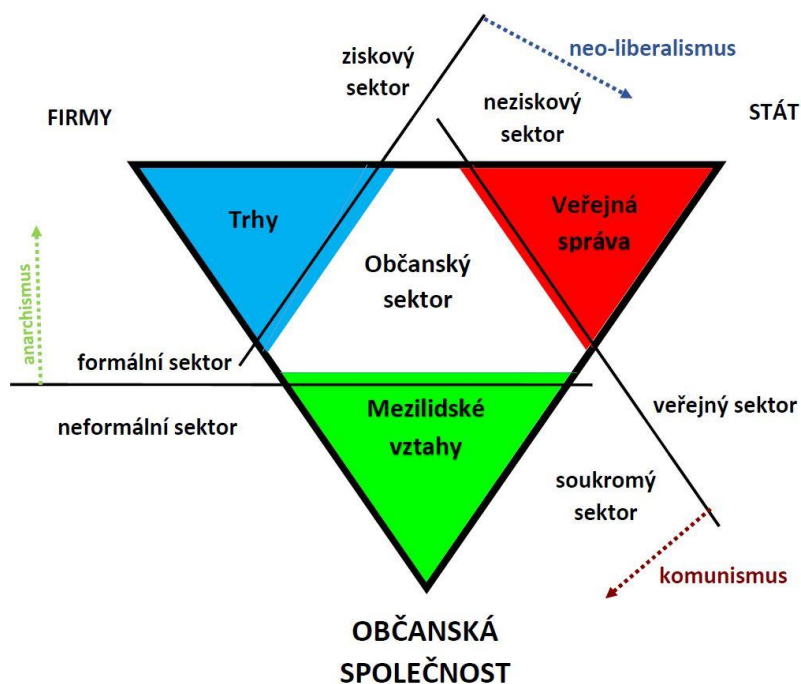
ziskový sektor

neo-liberalismus

neziskový sektor

FIRMY

STÁT

Trhy

Veřejná správa

Občanský sektor

anarchismus

formální sektor

neformální sektor

Mezilidské vztahy

veřejný sektor

soukromý sektor

komunismus

OBČANSKÁ SPOLEČNOST